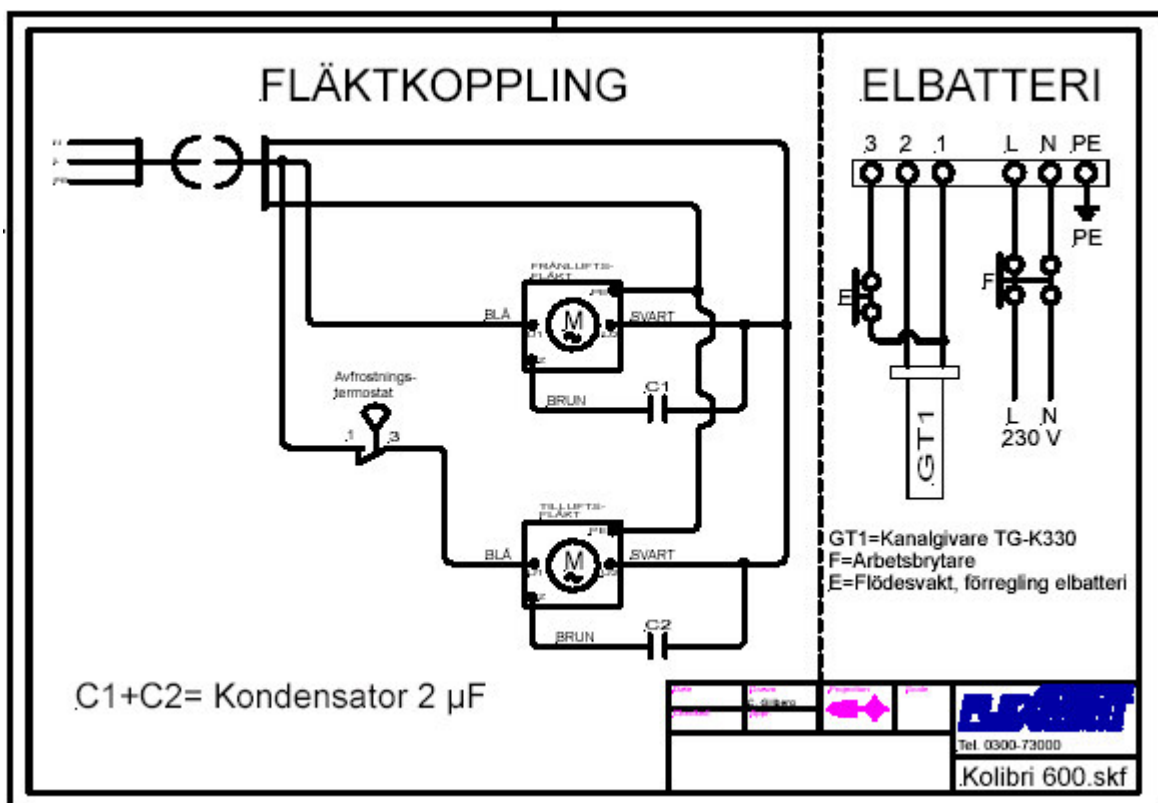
FLÄKTKOPPLING

ELBATTERI

N
F
PE

FRÅNLUFTS-FLÄKT

PE

BLÅ

M

SVART

Z1

Z2

Z

C1

BRUN

Avfrostnings-termostat

1

3

TILLUFTS-FLÄKT

PE

BLÅ

M

SVART

Z1

Z2

Z

C2

BRUN

C1+C2= Kondensator 2 µF

3 2 1 L N PE

PE

E

F

GT1

L N
230 V

GT1=Kanalgivare TG-K330
F=Arbetsbrytare
E=Flödesvakt, förregling elbatteri

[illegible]

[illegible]

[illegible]

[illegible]

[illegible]

Tel. 0300-73000

Kolibri 600.skf